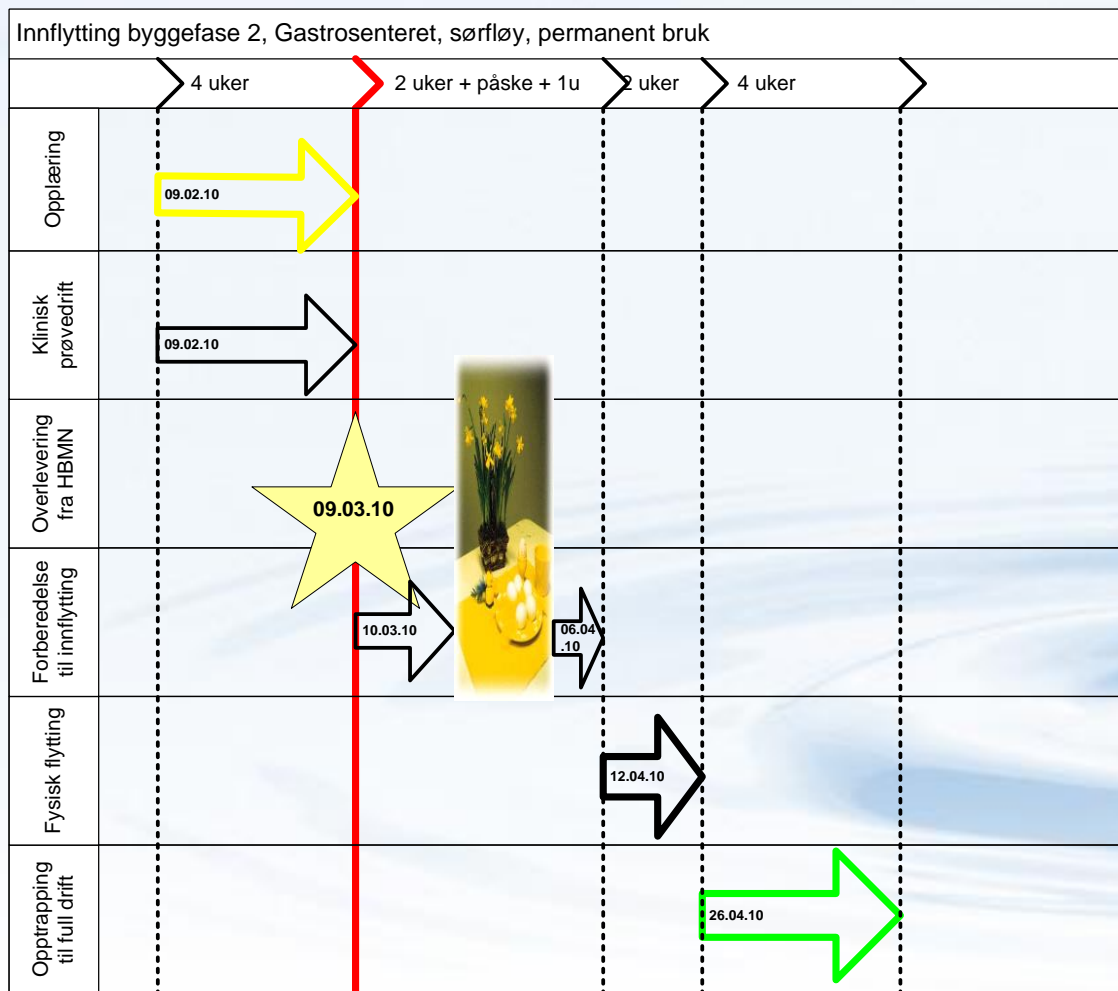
Innflytting byggefase 2, Gastrosenteret, sørfløy, permanent bruk

4 uker
2 uker + påske + 1u
2 uker
4 uker

Opplæring
09.02.10

Klinisk prøvedrift
09.02.10

Overlevering fra HBMN
09.03.10

Forberedelse til innflytting
10.03.10
06.04.10

Fysisk flytting
12.04.10

Opptrapping til full drift
26.04.10